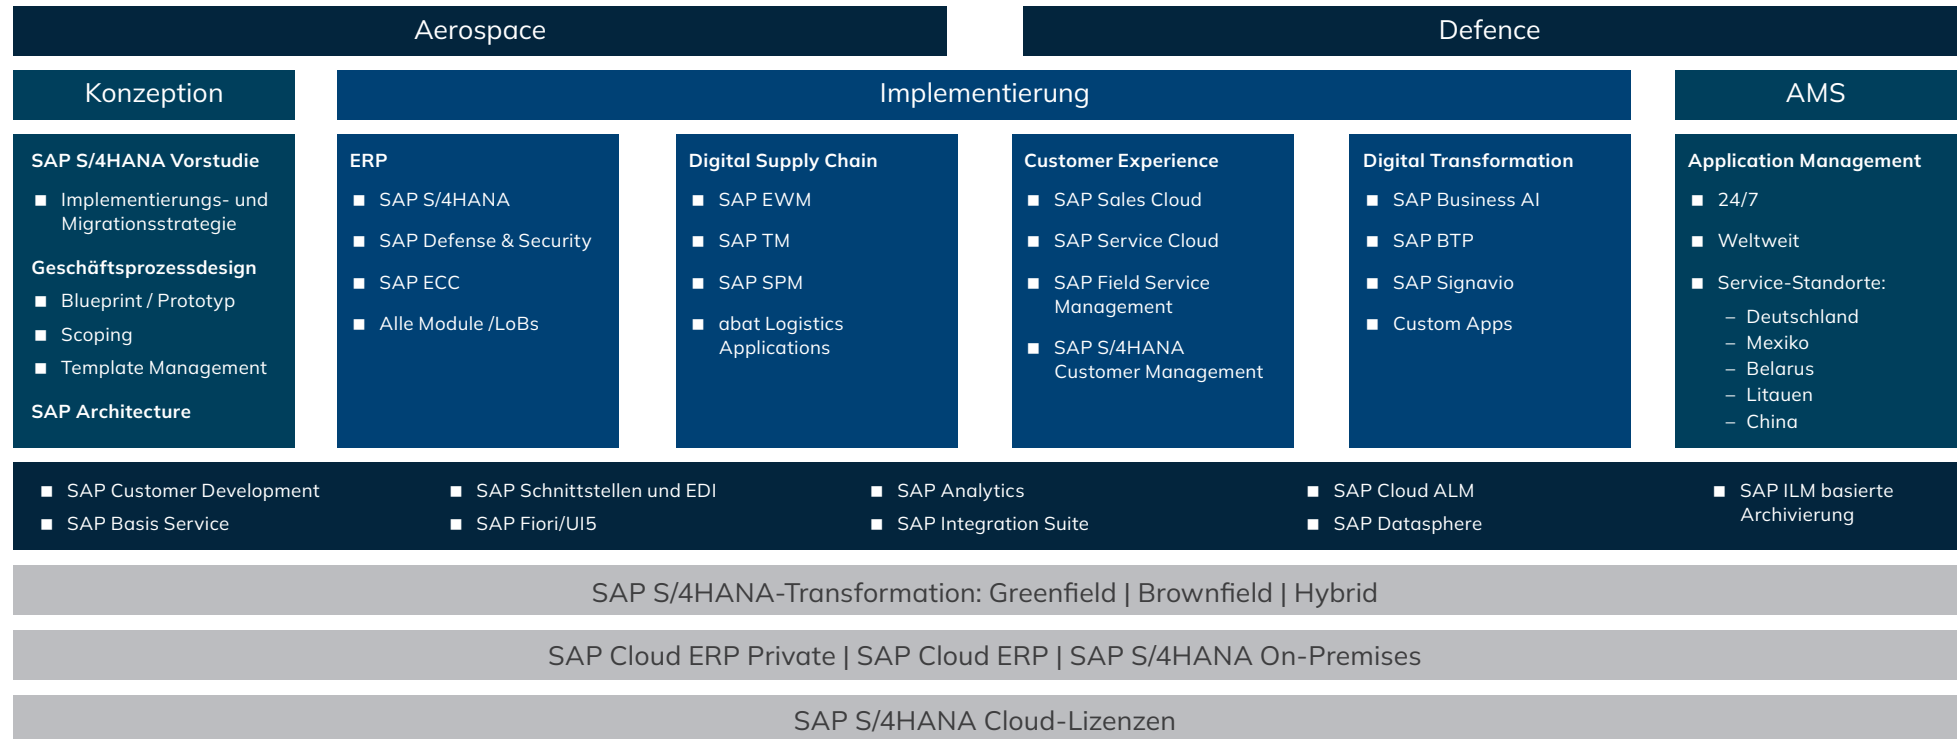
Aerospace

Defence

Konzeption

Implementierung

AMS

SAP S/4HANA Vorstudie
- Implementierungs- und Migrationsstrategie

Geschäftsprozessdesign
- Blueprint / Prototyp
- Scoping
- Template Management

SAP Architecture

ERP
- SAP S/4HANA
- SAP Defense & Security
- SAP ECC
- Alle Module /LoBs

Digital Supply Chain
- SAP EWM
- SAP TM
- SAP SPM
- abat Logistics Applications

Customer Experience
- SAP Sales Cloud
- SAP Service Cloud
- SAP Field Service Management
- SAP S/4HANA Customer Management

Digital Transformation
- SAP Business AI
- SAP BTP
- SAP Signavio
- Custom Apps

Application Management
- 24/7
- Weltweit
- Service-Standorte:
  – Deutschland
  – Mexiko
  – Belarus
  – Litauen
  – China

- SAP Customer Development
- SAP Basis Service
- SAP Schnittstellen und EDI
- SAP Fiori/UI5
- SAP Analytics
- SAP Integration Suite
- SAP Cloud ALM
- SAP Datasphere
- SAP ILM basierte Archivierung

SAP S/4HANA-Transformation: Greenfield | Brownfield | Hybrid

SAP Cloud ERP Private | SAP Cloud ERP | SAP S/4HANA On-Premises

SAP S/4HANA Cloud-Lizenzen